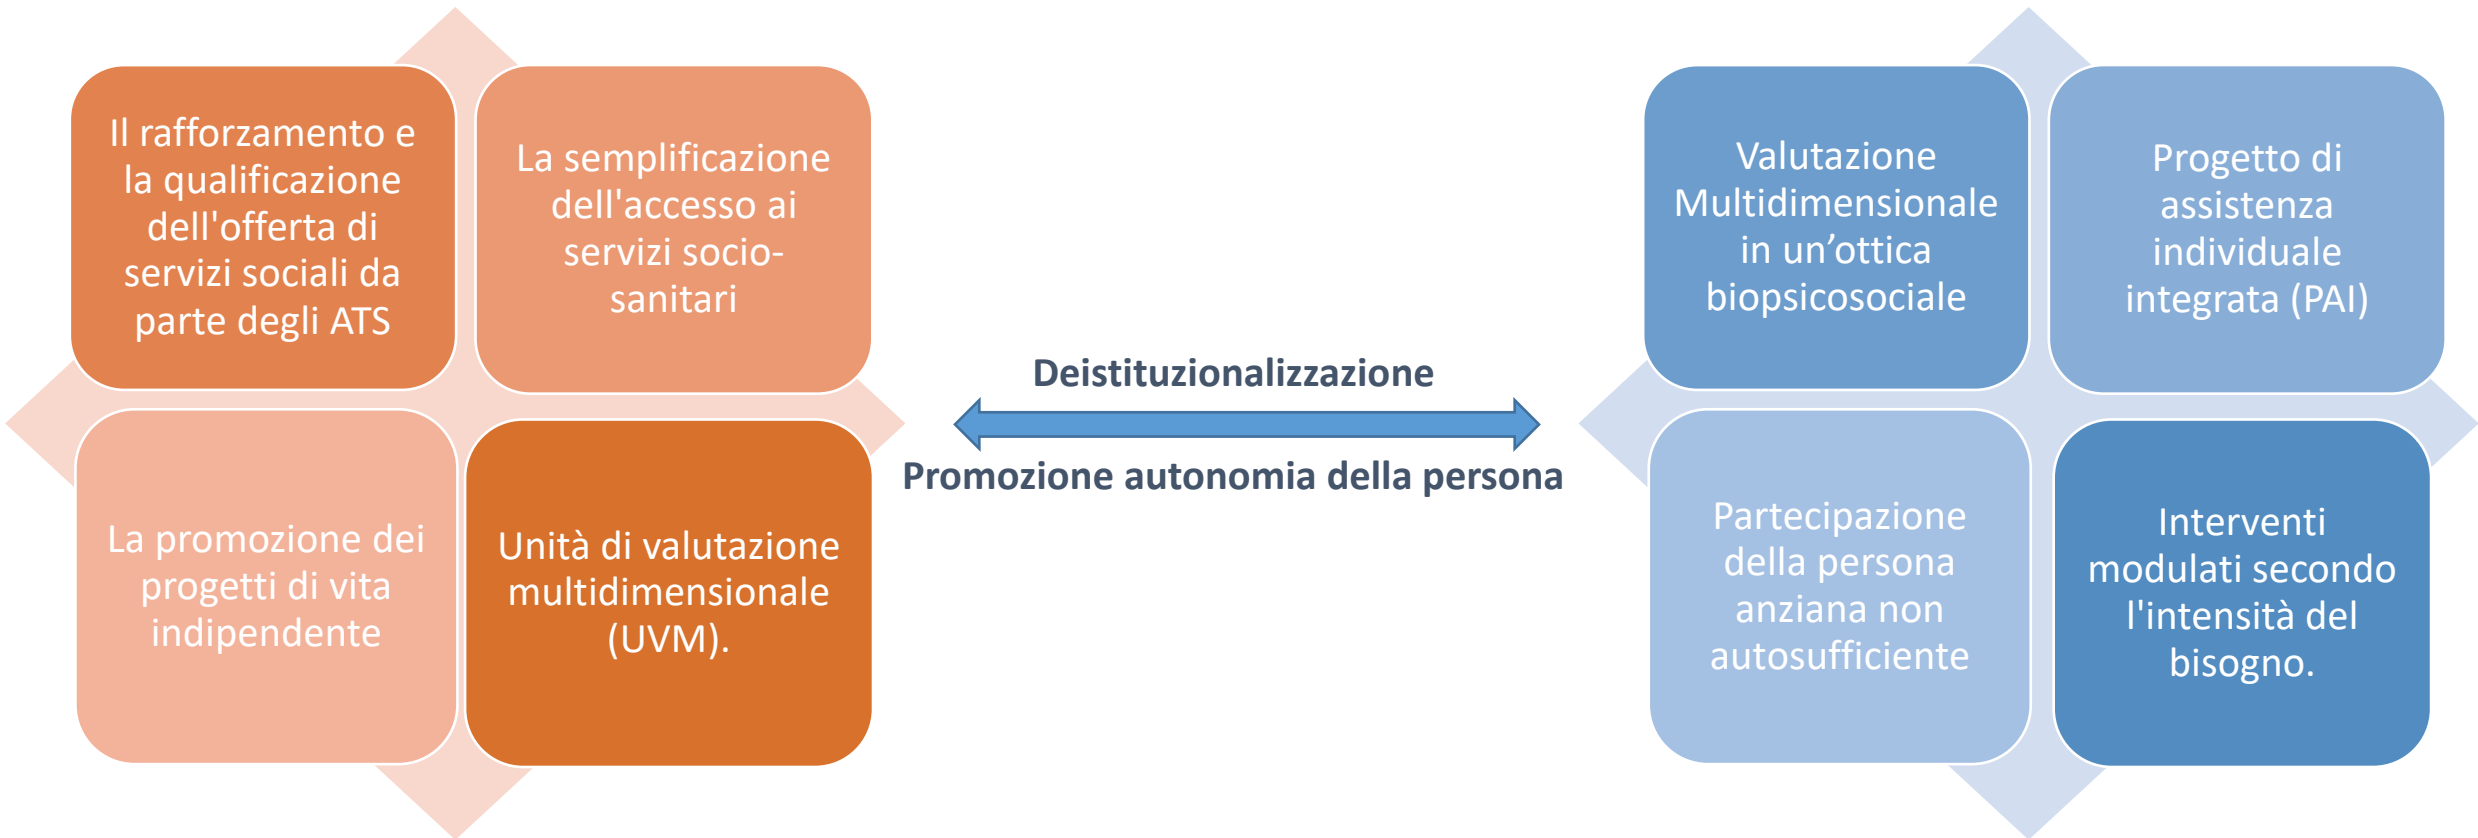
Il rafforzamento e la qualificazione dell'offerta di servizi sociali da parte degli ATS

La semplificazione dell'accesso ai servizi socio-sanitari

La promozione dei progetti di vita indipendente

Unità di valutazione multidimensionale (UVM).

Deistituzionalizzazione

Promozione autonomia della persona

Valutazione Multidimensionale in un’ottica biopsicosociale

Progetto di assistenza individuale integrata (PAI)

Partecipazione della persona anziana non autosufficiente

Interventi modulati secondo l'intensità del bisogno.